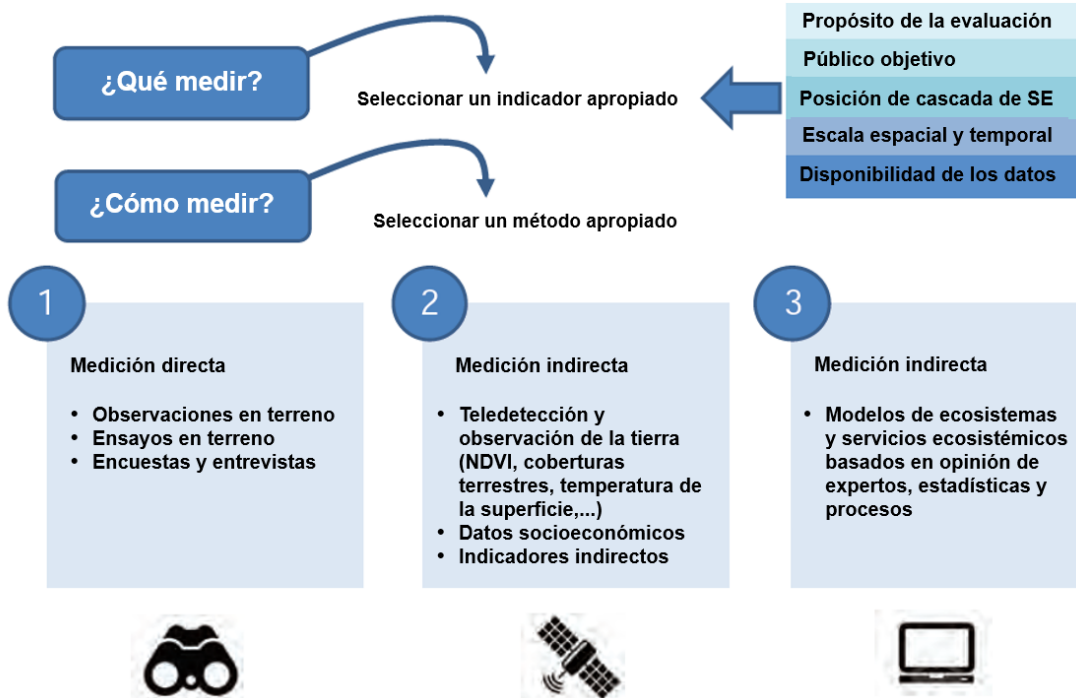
¿Qué medir?

Seleccionar un indicador apropiado

Propósito de la evaluación
Público objetivo
Posición de cascada de SE
Escala espacial y temporal
Disponibilidad de los datos

¿Cómo medir?

Seleccionar un método apropiado

1

Medición directa

• Observaciones en terreno
• Ensayos en terreno
• Encuestas y entrevistas

2

Medición indirecta

• Teledetección y observación de la tierra (NDVI, coberturas terrestres, temperatura de la superficie,...)
• Datos socioeconómicos
• Indicadores indirectos

3

Medición indirecta

• Modelos de ecosistemas y servicios ecosistémicos basados en opinión de expertos, estadísticas y procesos